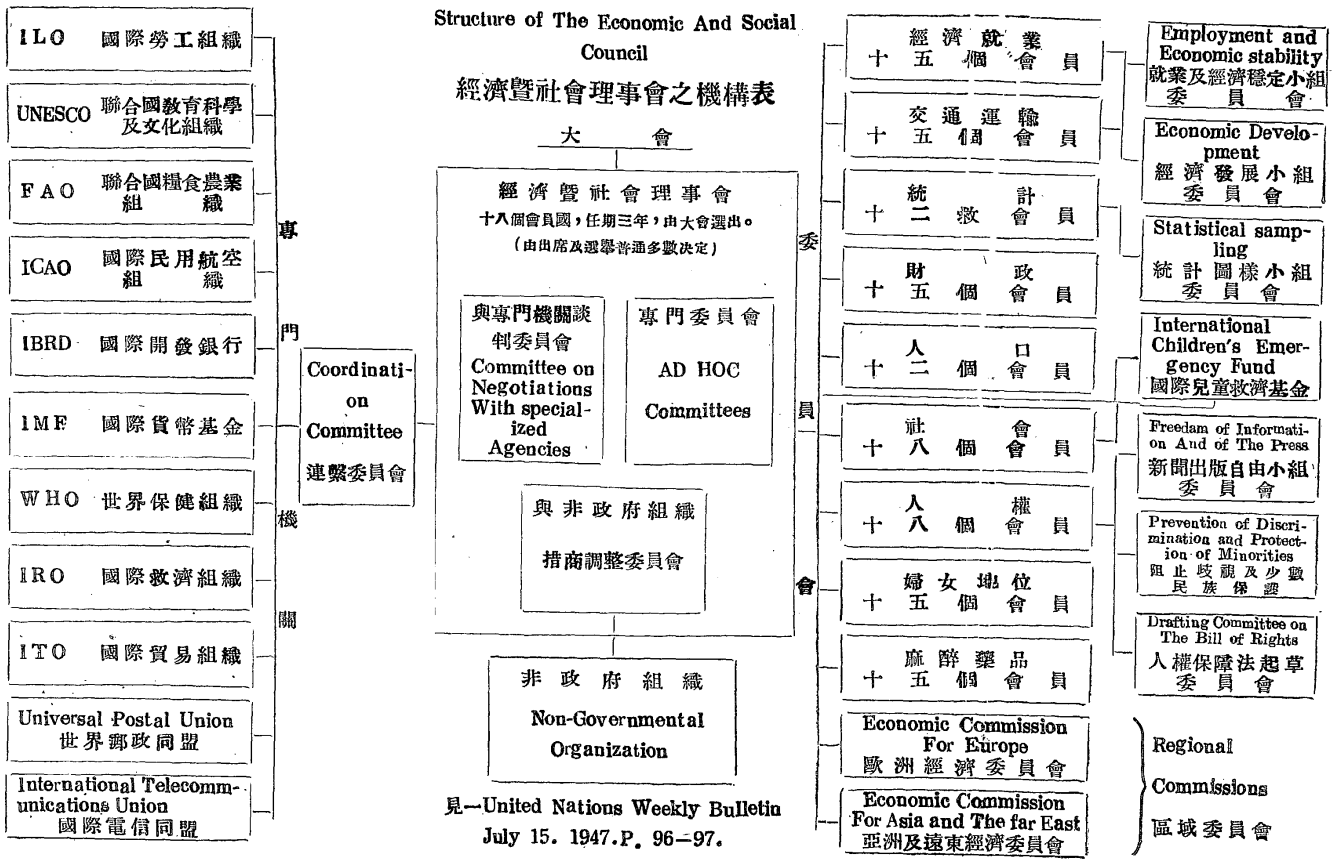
Structure of The Economic And Social Council

經濟暨社會理事會之機構表

大會

經濟暨社會理事會
十八個會員國，任期三年，由大會選出。
（由出席及選舉普通多數決定）

與專門機關談判委員會
Committee on Negotiations With specialized Agencies

專門委員會
AD HOC Committees

與非政府組織措商調整委員會

非政府組織
Non-Governmental Organization

見—United Nations Weekly Bulletin July 15. 1947.P. 96—97.

ILO 國際勞工組織

UNESCO 聯合國教育科學及文化組織

FAO 聯合國糧食農業組織

ICAO 國際民用航空組織

IBRD 國際開發銀行

IMF 國際貨幣基金

WHO 世界保健組織

IRO 國際救濟組織

ITO 國際貿易組織

Universal Postal Union
世界郵政同盟

International Telecommunications Union
國際電信同盟

專門機關

Coordination Committee
連繫委員會

委員會

經濟就業
十五個會員

交通運輸
十五個會員

統計
十二徵會員

財政
十五個會員

人口
十二個會員

社會
十八個會員

人權
十八個會員

婦女地位
十五個會員

麻醉藥品
十五個會員

Economic Commission For Europe
歐洲經濟委員會

Economic Commission For Asia and The far East
亞洲及遠東經濟委員會

Employment and Economic stability
就業及經濟穩定小組委員會

Economic Development
經濟發展小組委員會

Statistical sampling
統計圖樣小組委員會

International Children's Emergency Fund
國際兒童救濟基金

Freedam of Information And of The Press
新聞出版自由小組委員會

Prevention of Discrimination and Protection of Minorities
阻止歧視及少數民族保證

Drafting Committee on The Bill of Rights
人權保障法起草委員會

Regional Commissions
區域委員會